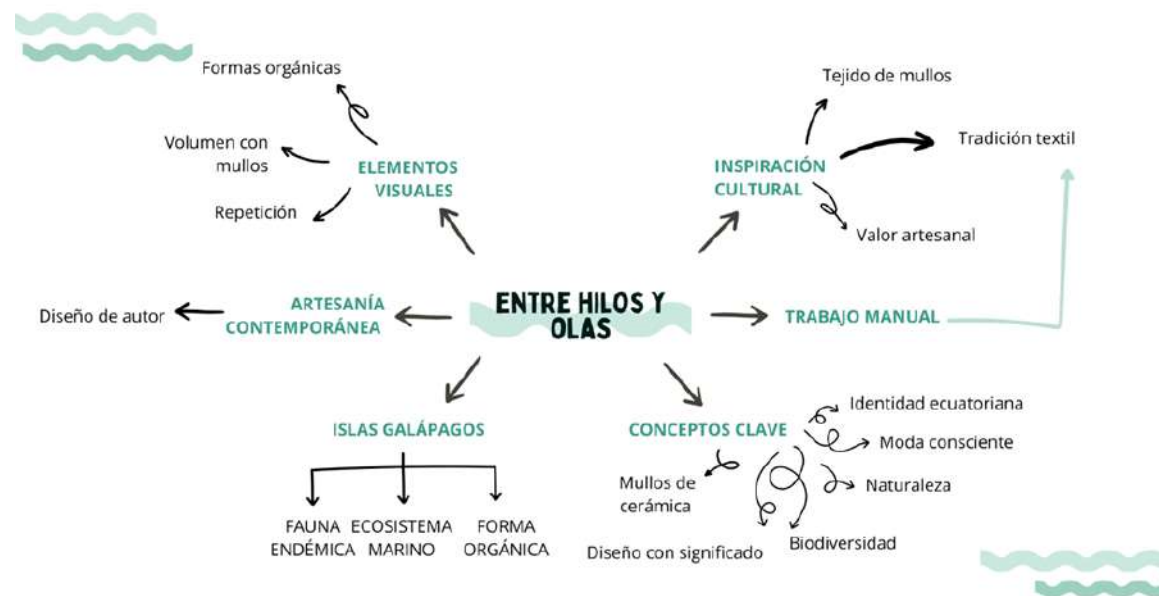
ENTRE HILOS Y OLAS

ELEMENTOS VISUALES

Formas orgánicas

Volumen con mullos

Repetición

INSPIRACIÓN CULTURAL

Tejido de mullos

Tradición textil

Valor artesanal

ARTESANÍA CONTEMPORÁNEA

Diseño de autor

TRABAJO MANUAL

ISLAS GALÁPAGOS

FAUNA ENDÉMICA

ECOSISTEMA MARINO

FORMA ORGÁNICA

CONCEPTOS CLAVE

Identidad ecuatoriana

Moda consciente

Naturaleza

Mullos de cerámica

Diseño con significado

Biodiversidad